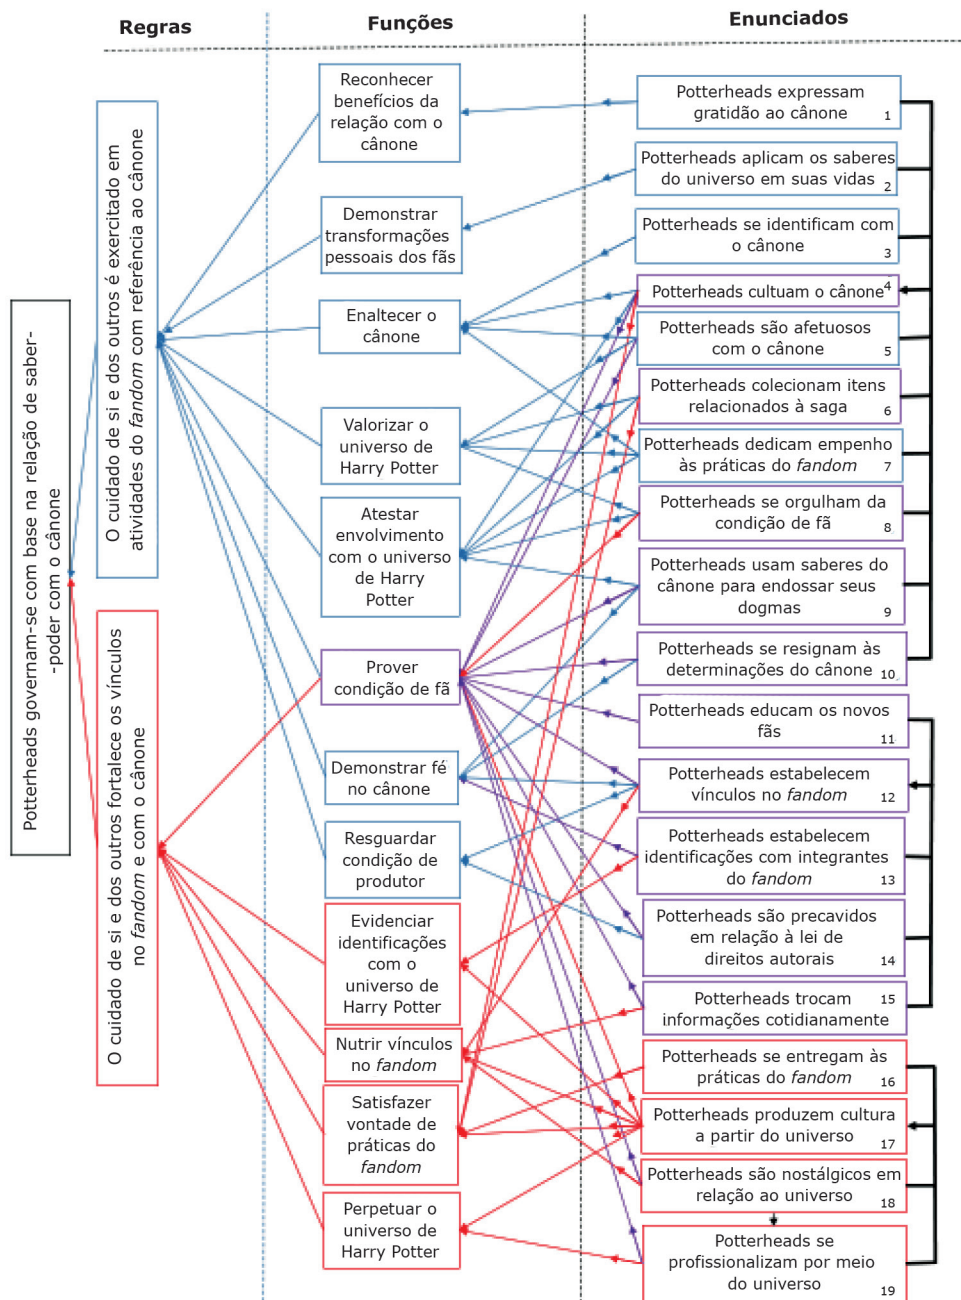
Regras

Funções

Enunciados

Potterheads governam-se com base na relação de saber--poder com o cânone

O cuidado de si e dos outros é exercitado em atividades do *fandom* com referência ao cânone

O cuidado de si e dos outros fortalece os vínculos no *fandom* e com o cânone

Reconhecer benefícios da relação com o cânone

Demonstrar transformações pessoais dos fãs

Enaltecer o cânone

Valorizar o universo de Harry Potter

Atestar envolvimento com o universo de Harry Potter

Prover condição de fã

Demonstrar fé no cânone

Resguardar condição de produtor

Evidenciar identificações com o universo de Harry Potter

Nutrir vínculos no *fandom*

Satisfazer vontade de práticas do *fandom*

Perpetuar o universo de Harry Potter

Potterheads expressam gratidão ao cânone 1

Potterheads aplicam os saberes do universo em suas vidas 2

Potterheads se identificam com o cânone 3

Potterheads cultuam o cânone 4

Potterheads são afetuosos com o cânone 5

Potterheads colecionam itens relacionados à saga 6

Potterheads dedicam empenho às práticas do *fandom* 7

Potterheads se orgulham da condição de fã 8

Potterheads usam saberes do cânone para endossar seus dogmas 9

Potterheads se resignam às determinações do cânone 10

Potterheads educam os novos fãs 11

Potterheads estabelecem vínculos no *fandom* 12

Potterheads estabelecem identificações com integrantes do *fandom* 13

Potterheads são precavidos em relação à lei de direitos autorais 14

Potterheads trocam informações cotidianamente 15

Potterheads se entregam às práticas do *fandom* 16

Potterheads produzem cultura a partir do universo 17

Potterheads são nostálgicos em relação ao universo 18

Potterheads se profissionalizam por meio do universo 19